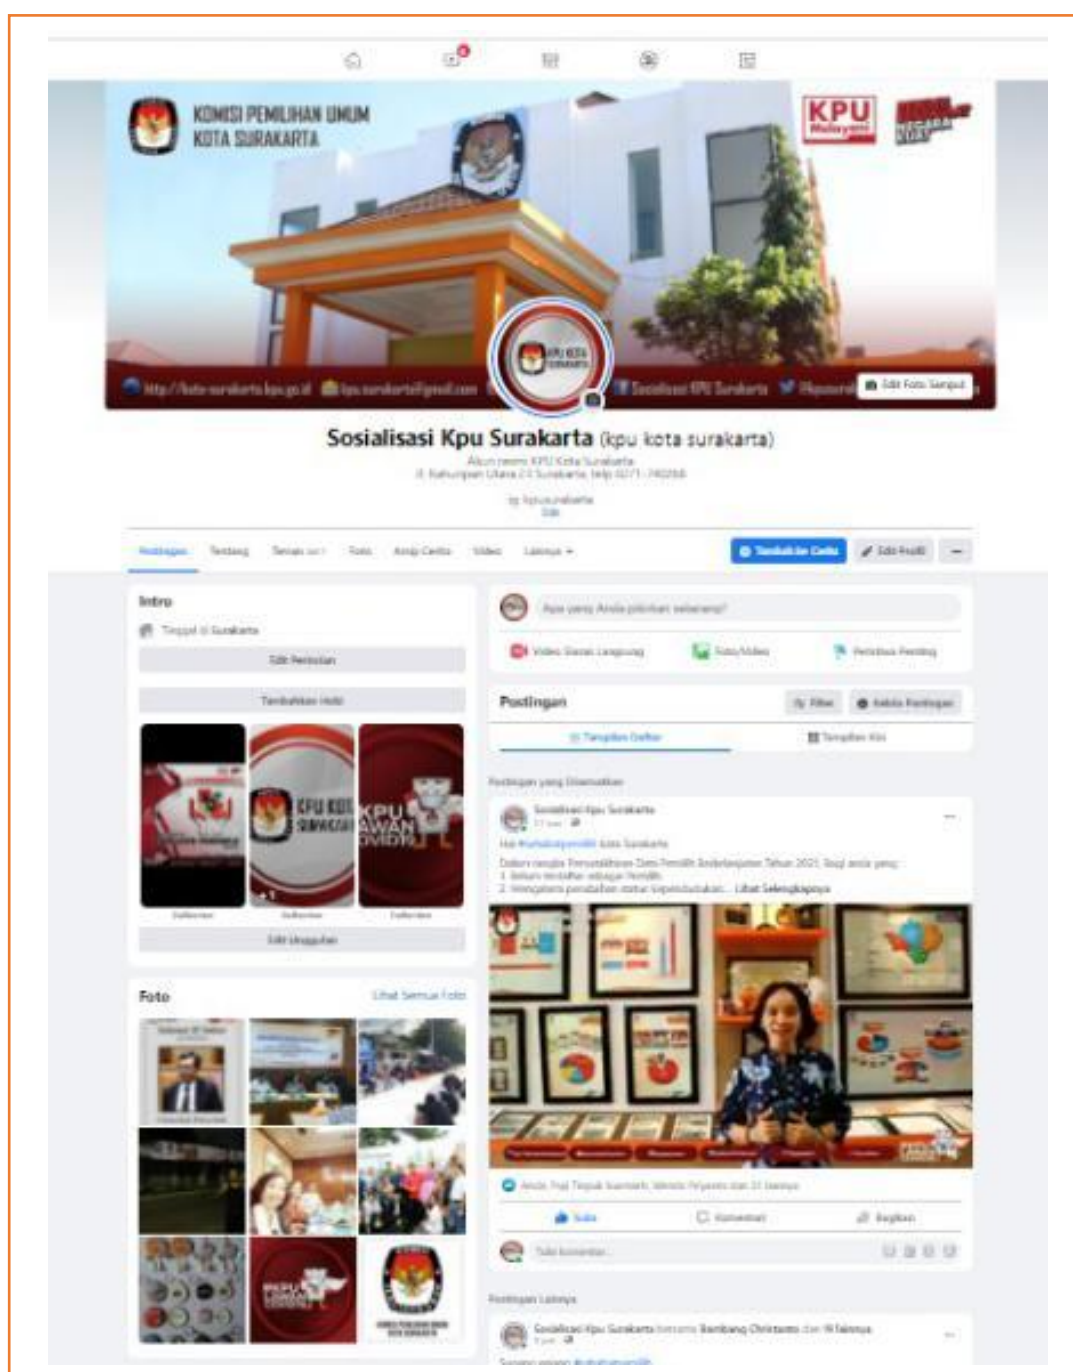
KOMISI PEMILIHAN UMUM
KOTA SURAKARTA

KPU Melayani

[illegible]

Edit Foto Sampul

Sosialisasi Kpu Surakarta (kpu kota surakarta)

Akun resmi KPU Kota Surakarta
Jl. Kahuripan Utara 2 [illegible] Surakarta, telp 0271-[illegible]

Edit

Postingan Tentang Teman Foto Arsip Cerita Video Lainnya

Tambahkan Cerita Edit Profil

Intro

Tinggal di Surakarta

Edit Perincian

Tambahkan Hobi

Edit Unggulan

Foto Lihat Semua Foto

Apa yang Anda pikirkan sekarang?

Video Siaran Langsung Foto/Video Peristiwa Penting

Postingan Filter Kelola Postingan

Tampilan Daftar Tampilan Kisi

Postingan yang Disematkan

Sosialisasi Kpu Surakarta

Hai #sahabatpemilih Kota Surakarta

Dalam rangka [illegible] Tahun 2021, bagi anda yang:
1. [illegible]
2. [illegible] ... Lihat Selengkapnya

Suka Komentar Bagikan

Tulis komentar...

Postingan Lainnya

Sosialisasi Kpu Surakarta bersama Bambang Christanto dan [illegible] lainnya

#sahabatpemilih